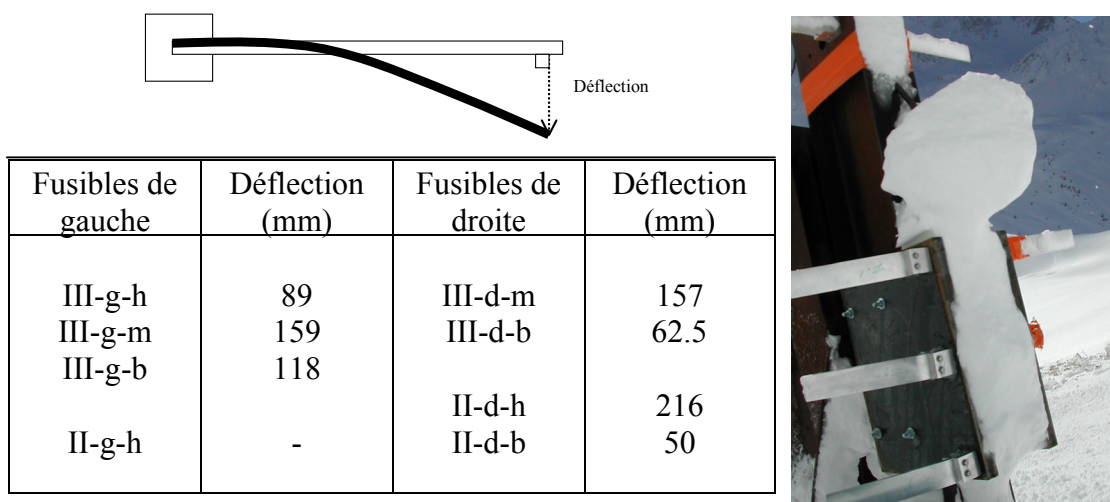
Déflection

| Fusibles de gauche | Déflection (mm) | Fusibles de droite | Déflection (mm) |
|---|---|---|---|
| III-g-h | 89 | III-d-m | 157 |
| III-g-m | 159 | III-d-b | 62.5 |
| III-g-b | 118 | | |
| | | II-d-h | 216 |
| II-g-h | - | II-d-b | 50 |